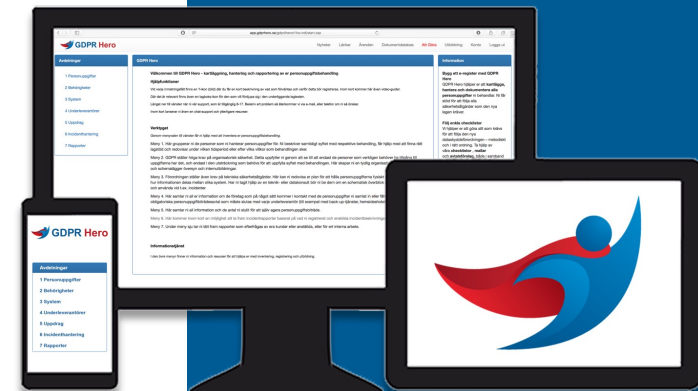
app.gdprhero.se

Nyheter Länkar Branden Dokumentdatabas Alt Doku Utbildning Konto Logga ut

Avdelningar

1 Personuppgifter
2 Behörigheter
3 System
4 Underleverantörer
5 Uppdrag
6 Incidenthantering
7 Rapporter

GDPR Hero

Välkommen till GDPR Hero - kartläggning, hantering och rapportering av er personuppgiftsbehandling

Hjälpfunktioner

Verktyget

Meny 1.
Meny 2.
Meny 3.
Meny 4.
Meny 5.
Meny 6.
Meny 7.

Informationstjänst

Information

Bygg ert e-register med GDPR Hero

Följ enkla checklistor

GDPR Hero

Avdelningar
1 Personuppgifter
2 Behörigheter
3 System
4 Underleverantörer
5 Uppdrag
6 Incidenthantering
7 Rapporter